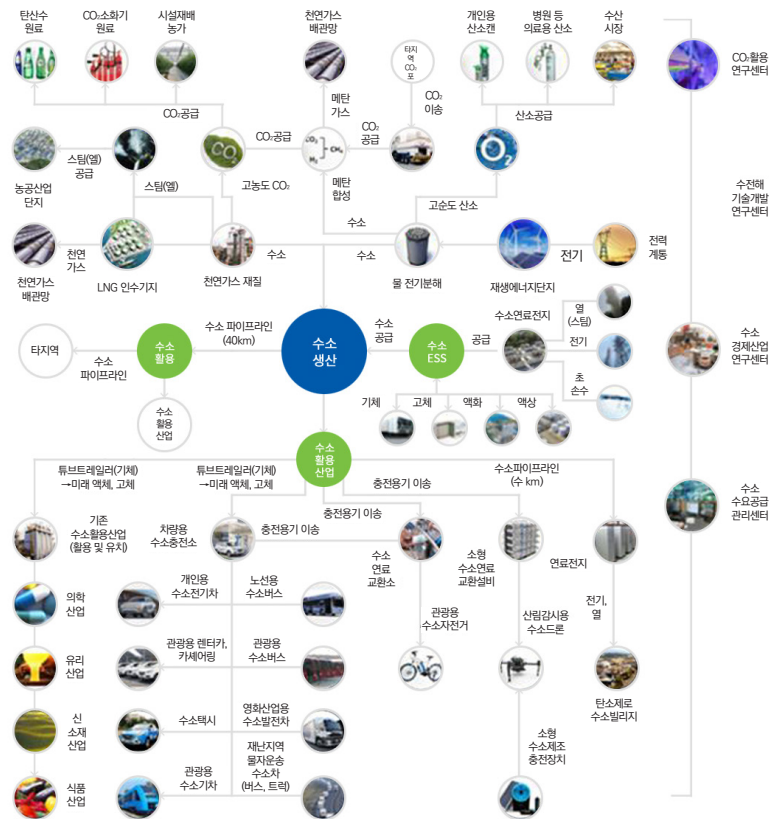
탄산수 원료

CO₂소화기 원료

시설재배 농가

천연가스 배관망

타지역 CO₂ 포

개인용 산소캔

병원 등 의료용 산소

수산 시장

CO₂활용 연구센터

CO₂공급

CO₂공급

메탄 가스

CO₂ 이송

CO₂ 공급

산소공급

스팀(열) 공급

농공산업 단지

스팀(열)

고농도 CO₂

메탄 합성

고순도 산소

수전해 기술개발 연구센터

수소

천연가스 배관망

천연 가스

LNG 인수기지

천연가스 재질

수소

수소

물 전기분해

재생에너지단지

전기

전력 계통

수소연료전지

열 (스팀)

전기

초 순수

수소 경제산업 연구센터

타지역

수소 파이프라인

수소 활용

수소 파이프라인 (40km)

수소 생산

수소 공급

수소 ESS

공급

수소 활용 산업

기체

고체

액화

액상

수소 활용 산업

튜브트레일러(기체) →미래 액체, 고체

튜브트레일러(기체) →미래 액체, 고체

충전용기 이송

수소파이프라인 (수 km)

수소 수요공급 관리센터

기존 수소활용산업 (활용 및 유치)

차량용 수소충전소

충전용기 이송

충전용기 이송

수소 연료 교환소

소형 수소연료 교환설비

연료전지

의학 산업

개인용 수소전기차

노선용 수소버스

관광용 수소자전거

산림감시용 수소드론

전기, 열

유리 산업

관광용 렌터카, 카셰어링

관광용 수소버스

탄소제로 수소빌리지

신 소재 산업

수소택시

영화산업용 수소발전차

소형 수소제조 충전장치

식품 산업

관광용 수소기차

재난지역 물자운송 수소차 (버스, 트럭)